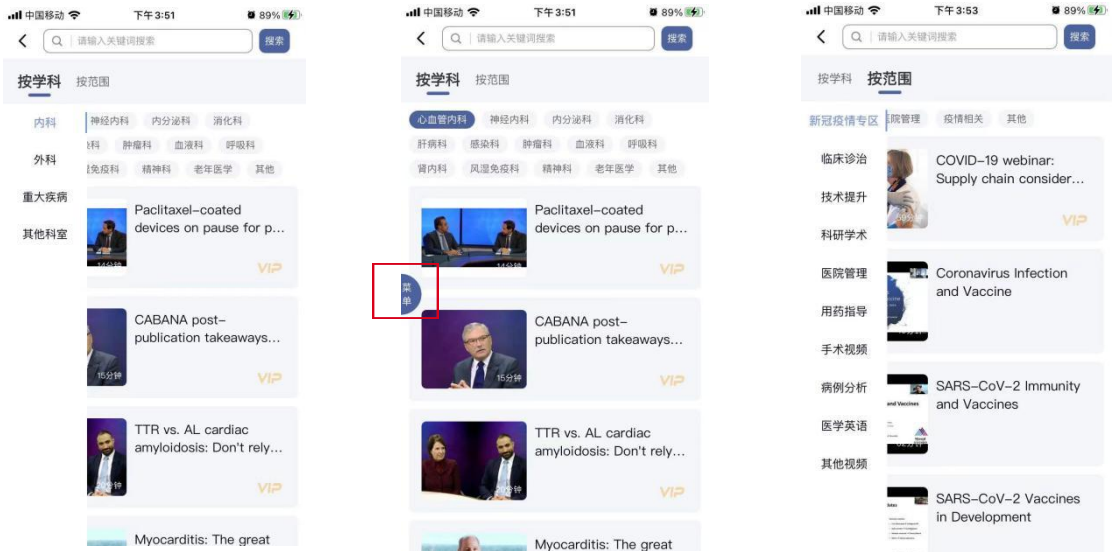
中国移动 下午3:51 89%
请输入关键词搜索 搜索
按学科 按范围
内科 外科 重大疾病 其他科室
神经内科 内分泌科 消化科
科 肿瘤科 血液科 呼吸科
免疫科 精神科 老年医学 其他
Paclitaxel-coated devices on pause for p...
14分钟
VIP
CABANA post-publication takeaways...
15分钟
VIP
TTR vs. AL cardiac amyloidosis: Don't rely...
分钟
VIP
Myocarditis: The great

中国移动 下午3:51 89%
请输入关键词搜索 搜索
按学科 按范围
心血管内科 神经内科 内分泌科 消化科
肝病科 感染科 肿瘤科 血液科 呼吸科
肾内科 风湿免疫科 精神科 老年医学 其他
菜单
Paclitaxel-coated devices on pause for p...
14分钟
VIP
CABANA post-publication takeaways...
15分钟
VIP
TTR vs. AL cardiac amyloidosis: Don't rely...
VIP
Myocarditis: The great

中国移动 下午3:53 89%
请输入关键词搜索 搜索
按学科 按范围
新冠疫情专区 院管理 疫情相关 其他
临床诊治 技术提升 科研学术 医院管理 用药指导 手术视频 病例分析 医学英语 其他视频
COVID-19 webinar: Supply chain consider...
VIP
Coronavirus Infection and Vaccine
SARS-CoV-2 Immunity and Vaccines
SARS-CoV-2 Vaccines in Development